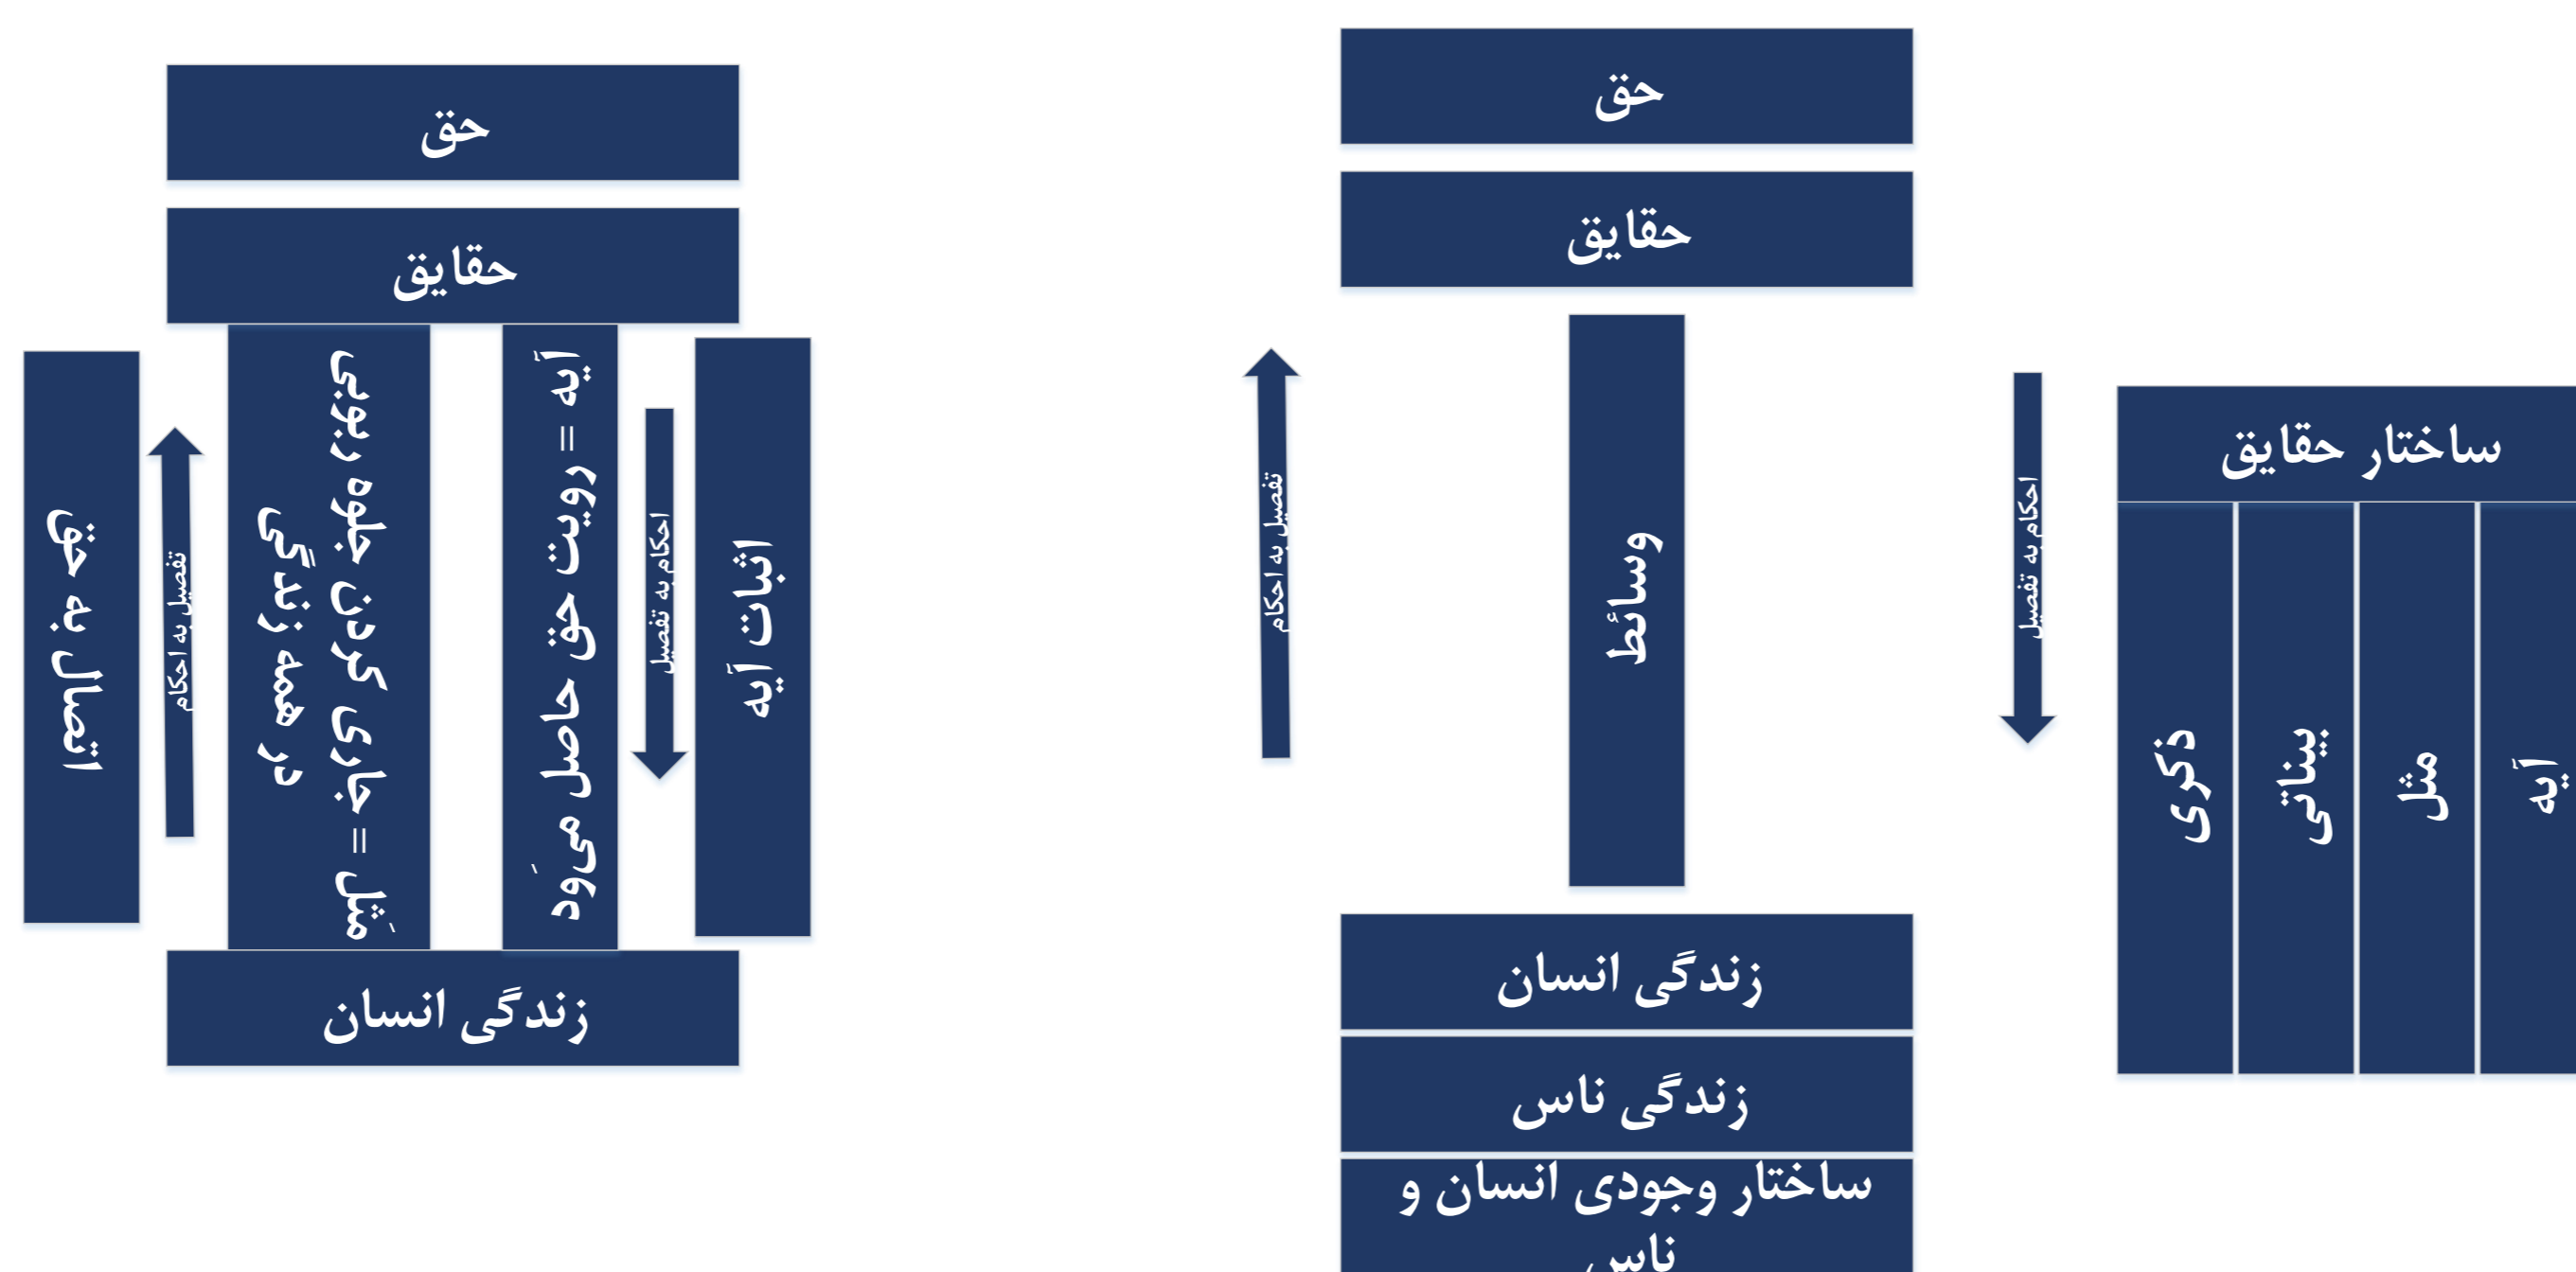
حق

حقایق

اثبات آیه

احکام به تفصیل

آیه = رویت حق حاصل می‌ود

مَثَل = جاری کردن جلوه ربوبی در همه زندگی

تفصیل به احکام

اتصال به حق

زندگی انسان

حق

حقایق

تفصیل به احکام

وسائط

احکام به تفصیل

ساختار حقایق

ذکری

بینائی

مثل

آیه

زندگی انسان

زندگی ناس

ساختار وجودی انسان و ناس